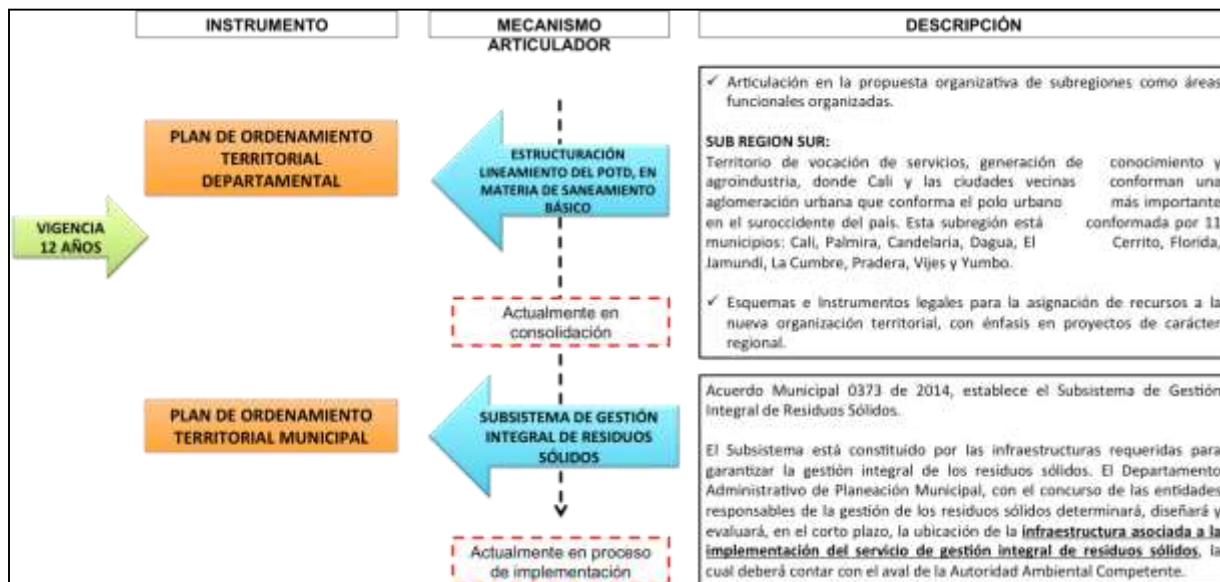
INSTRUMENTO

MECANISMO ARTICULADOR

DESCRIPCIÓN

VIGENCIA 12 AÑOS

PLAN DE ORDENAMIENTO TERRITORIAL DEPARTAMENTAL

ESTRUCTURACIÓN LINEAMIENTO DEL POTD, EN MATERIA DE SANEAMIENTO BÁSICO

Actualmente en consolidación

✓ Articulación en la propuesta organizativa de subregiones como áreas funcionales organizadas.

SUB REGION SUR:
Territorio de vocación de servicios, generación de conocimiento y agroindustria, donde Cali y las ciudades vecinas conforman una aglomeración urbana que conforma el polo urbano más importante en el suroccidente del país. Esta subregión está conformada por 11 municipios: Cali, Palmira, Candelaria, Dagua, El Cerrito, Florida, Jamundí, La Cumbre, Pradera, Vijes y Yumbo.

✓ Esquemas e instrumentos legales para la asignación de recursos a la nueva organización territorial, con énfasis en proyectos de carácter regional.

PLAN DE ORDENAMIENTO TERRITORIAL MUNICIPAL

SUBSISTEMA DE GESTIÓN INTEGRAL DE RESIDUOS SÓLIDOS

Actualmente en proceso de implementación

Acuerdo Municipal 0373 de 2014, establece el Subsistema de Gestión Integral de Residuos Sólidos.

El Subsistema está constituido por las infraestructuras requeridas para garantizar la gestión integral de los residuos sólidos. El Departamento Administrativo de Planeación Municipal, con el concurso de las entidades responsables de la gestión de los residuos sólidos determinará, diseñará y evaluará, en el corto plazo, la ubicación de la infraestructura asociada a la implementación del servicio de gestión integral de residuos sólidos, la cual deberá contar con el aval de la Autoridad Ambiental Competente.